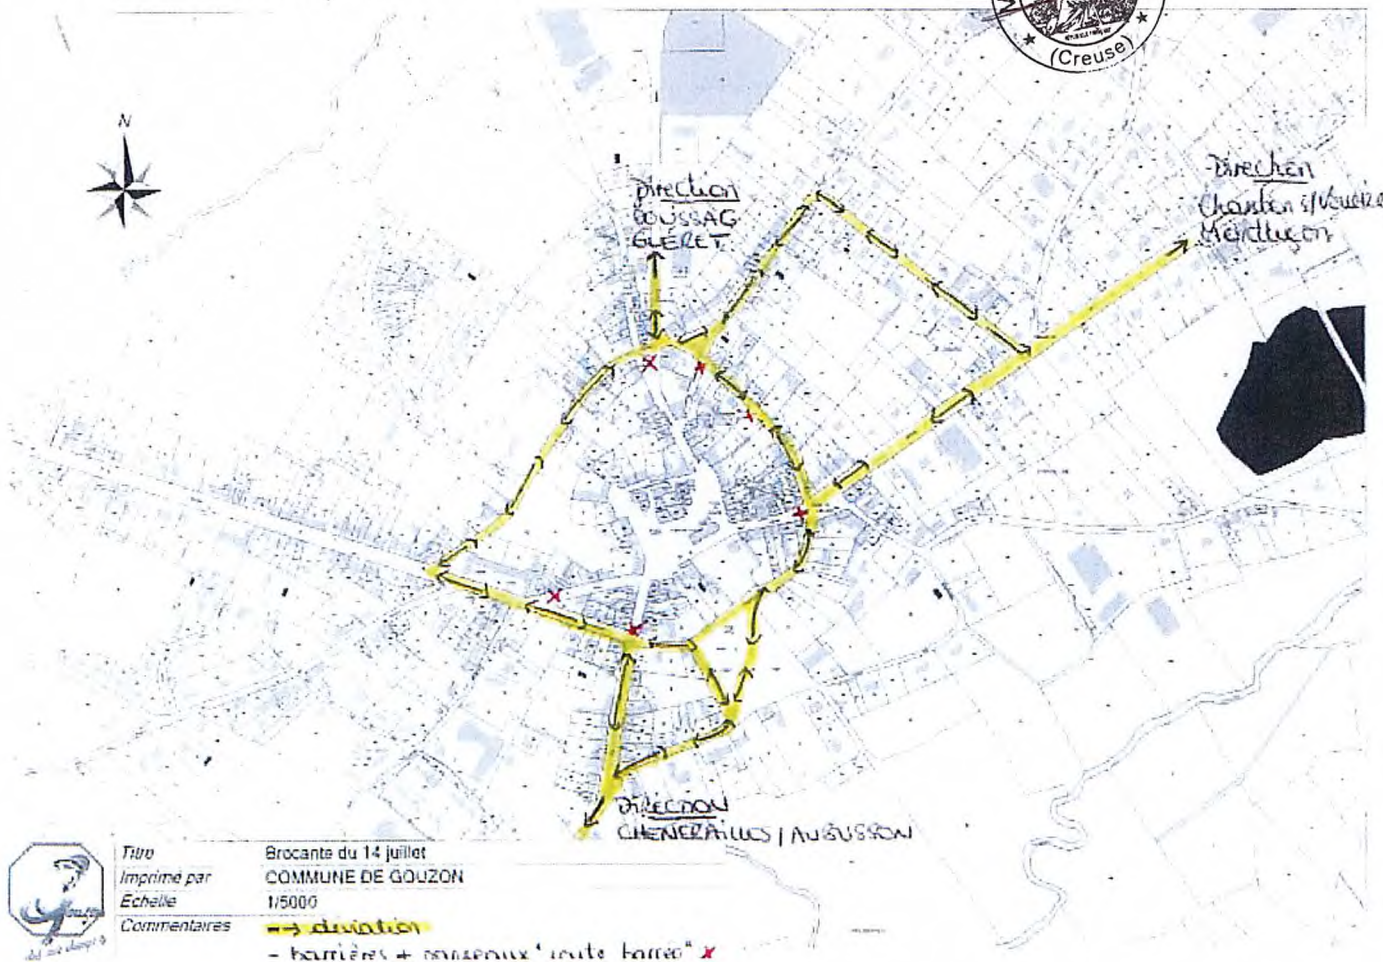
(Creuse)

N

Direction
BOUSSAG
GLÉRET

Direction
Chambon s/Voueize
Montluçon

Direction
CHÉNÉRAILLES / AUBUSSON

| Titre | Brocante du 14 juillet |
|---|---|
| Imprimé par | COMMUNE DE GOUZON |
| Echelle | 1/5000 |
| Commentaires | → déviation |
| | - barrières + panneaux "route barrée" x |